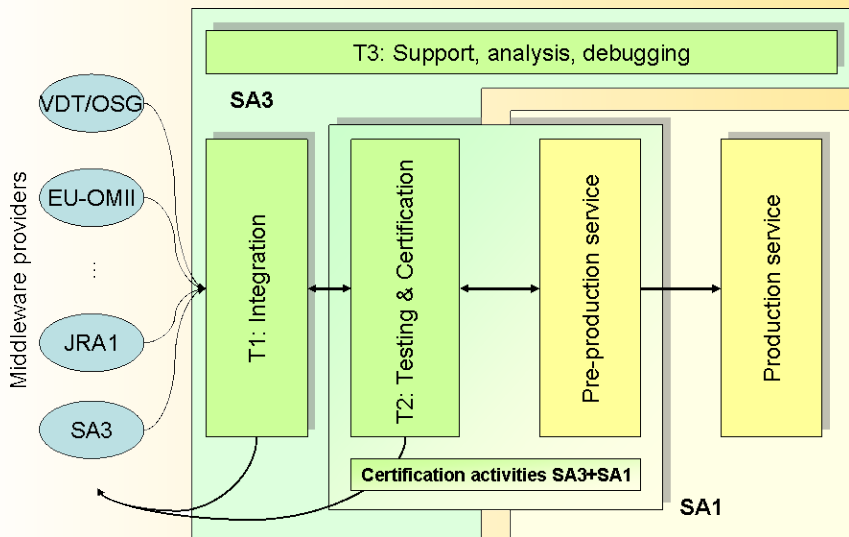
Middleware providers

VDT/OSG

EU-OMII

⋮

JRA1

SA3

T3: Support, analysis, debugging

SA3

T1: Integration

T2: Testing & Certification

Pre-production service

Production service

Certification activities SA3+SA1

SA1